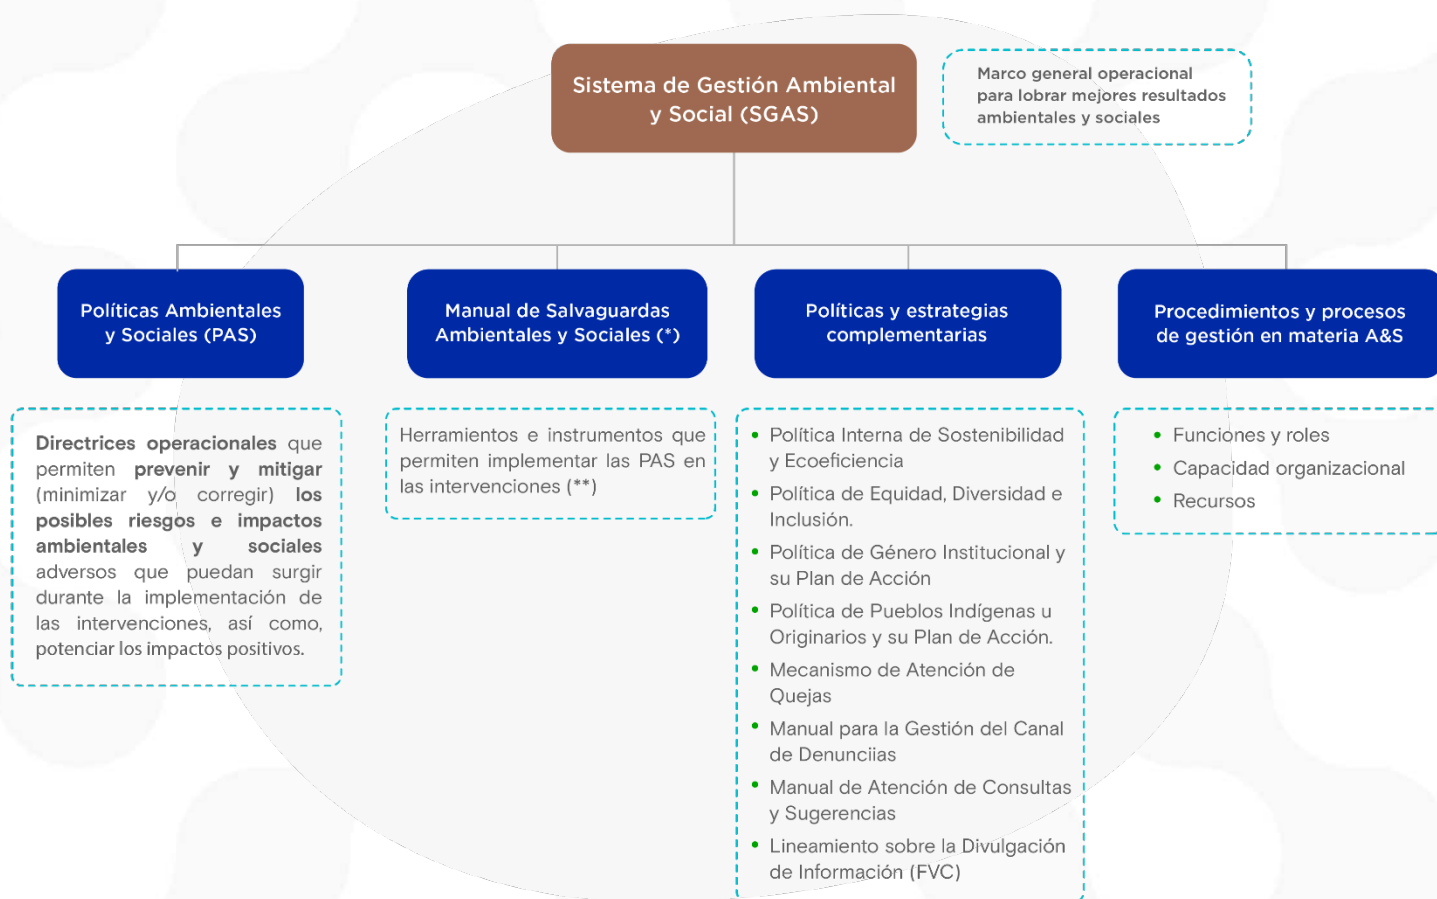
Sistema de Gestión Ambiental y Social (SGAS)

Marco general operacional para lobrar mejores resultados ambientales y sociales

Políticas Ambientales y Sociales (PAS)

Directrices operacionales que permiten prevenir y mitigar (minimizar y/o corregir) los posibles riesgos e impactos ambientales y sociales adversos que puedan surgir durante la implementación de las intervenciones, así como, potenciar los impactos positivos.

Manual de Salvaguardas Ambientales y Sociales (*)

Herramientos e instrumentos que permiten implementar las PAS en las intervenciones (**)

Políticas y estrategias complementarias

- Política Interna de Sostenibilidad y Ecoeficiencia
- Política de Equidad, Diversidad e Inclusión.
- Política de Género Institucional y su Plan de Acción
- Política de Pueblos Indígenas u Originarios y su Plan de Acción.
- Mecanismo de Atención de Quejas
- Manual para la Gestión del Canal de Denunciias
- Manual de Atención de Consultas y Sugerencias
- Lineamiento sobre la Divulgación de Información (FVC)

Procedimientos y procesos de gestión en materia A&S

- Funciones y roles
- Capacidad organizacional
- Recursos